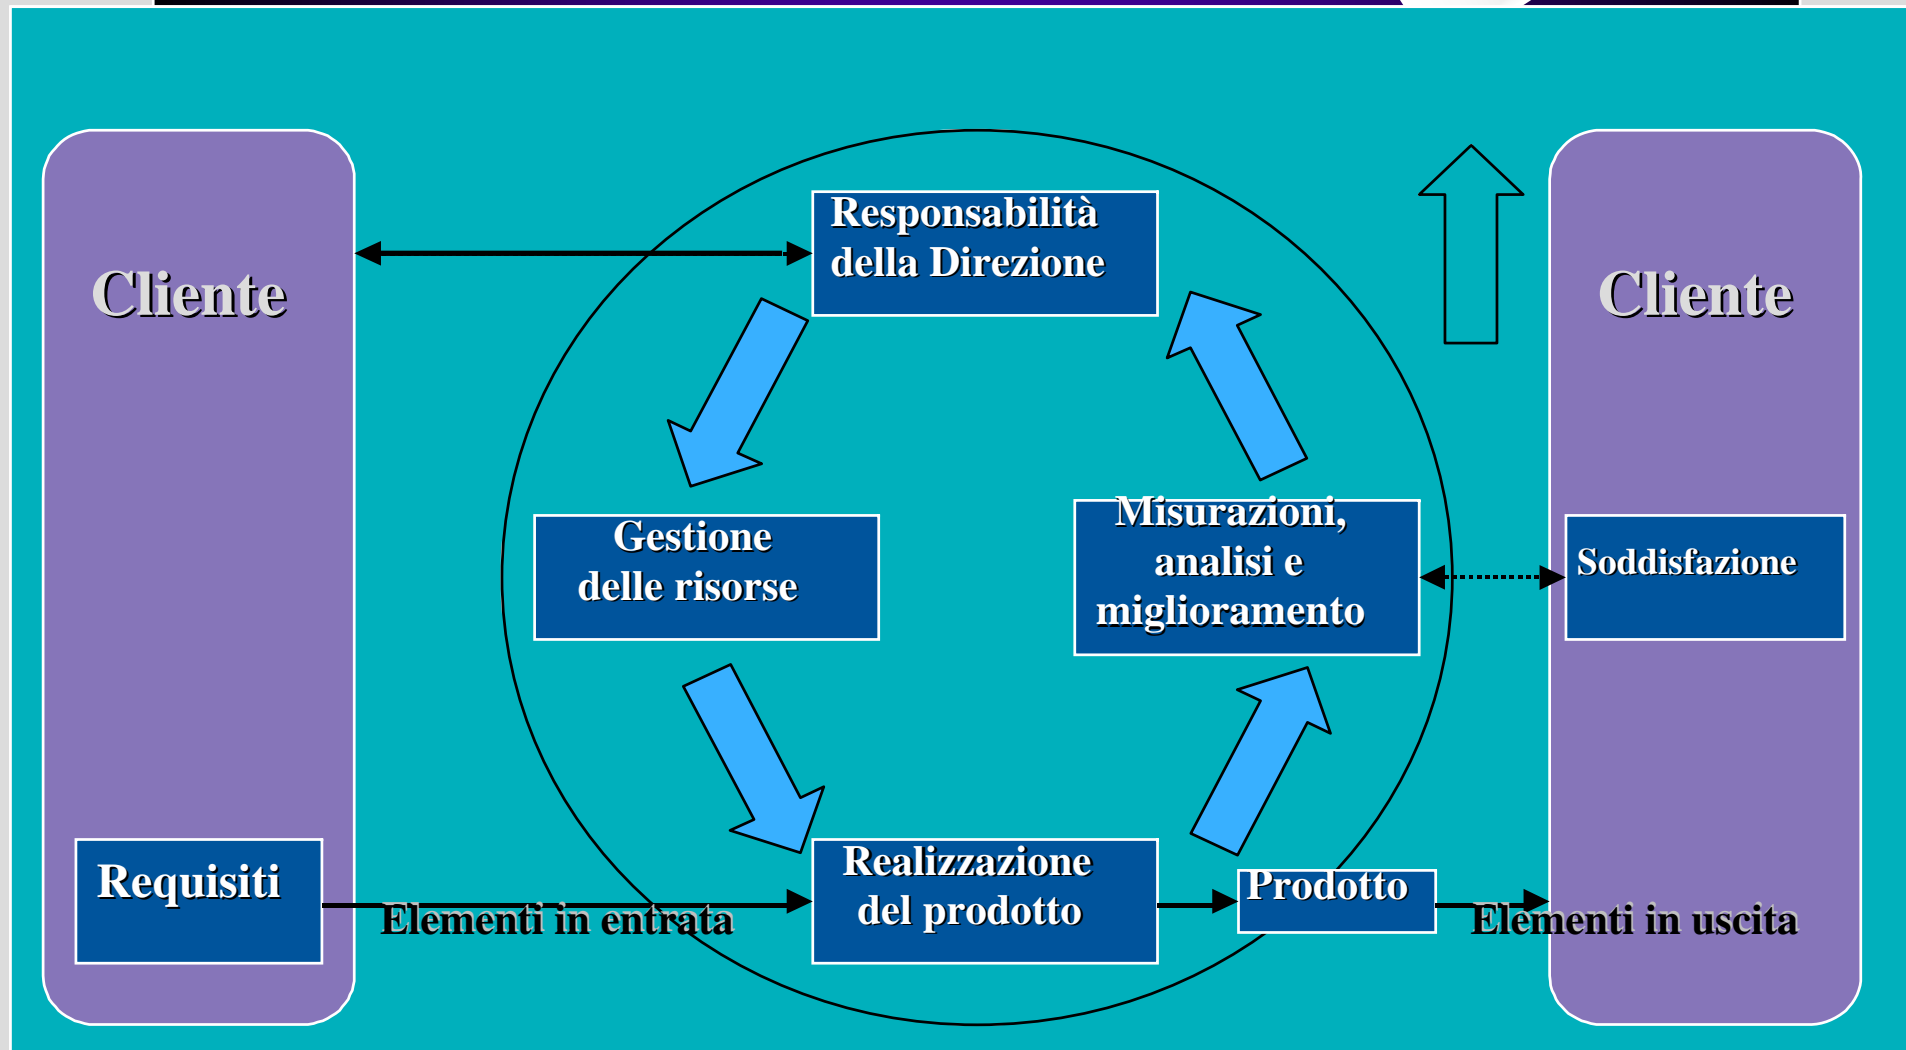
Cliente

Responsabilità della Direzione

Cliente

Gestione delle risorse

Misurazioni, analisi e miglioramento

Soddisfazione

Requisiti

Elementi in entrata

Realizzazione del prodotto

Prodotto

Elementi in uscita